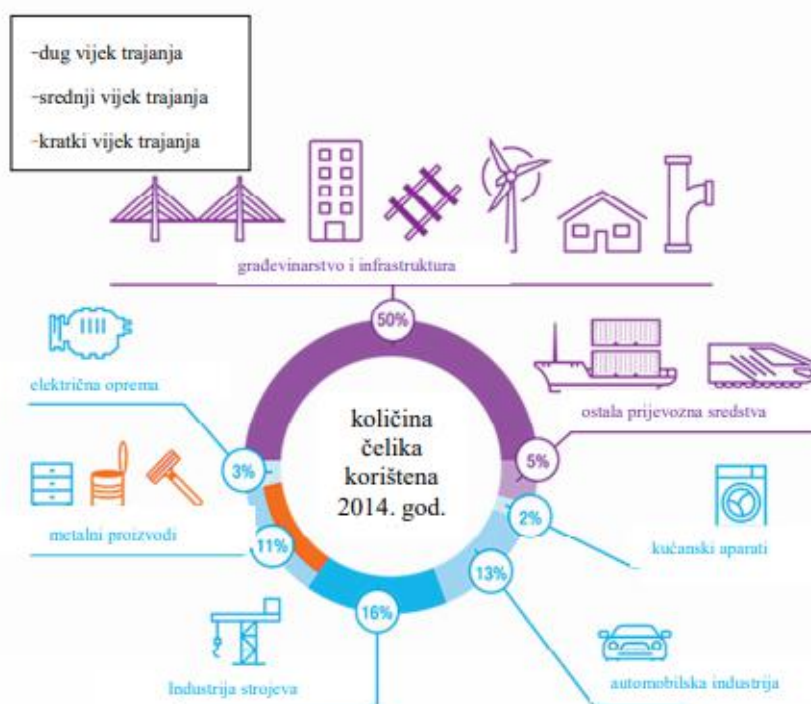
-dug vijek trajanja
-srednji vijek trajanja
-kratki vijek trajanja

građevinarstvo i infrastruktura

50%

električna oprema

ostala prijevozna sredstva

količina čelika korištena 2014. god.

3%

5%

metalni proizvodi

2%

11%

kućanski aparati

13%

16%

Industrija strojeva

automobilska industrija